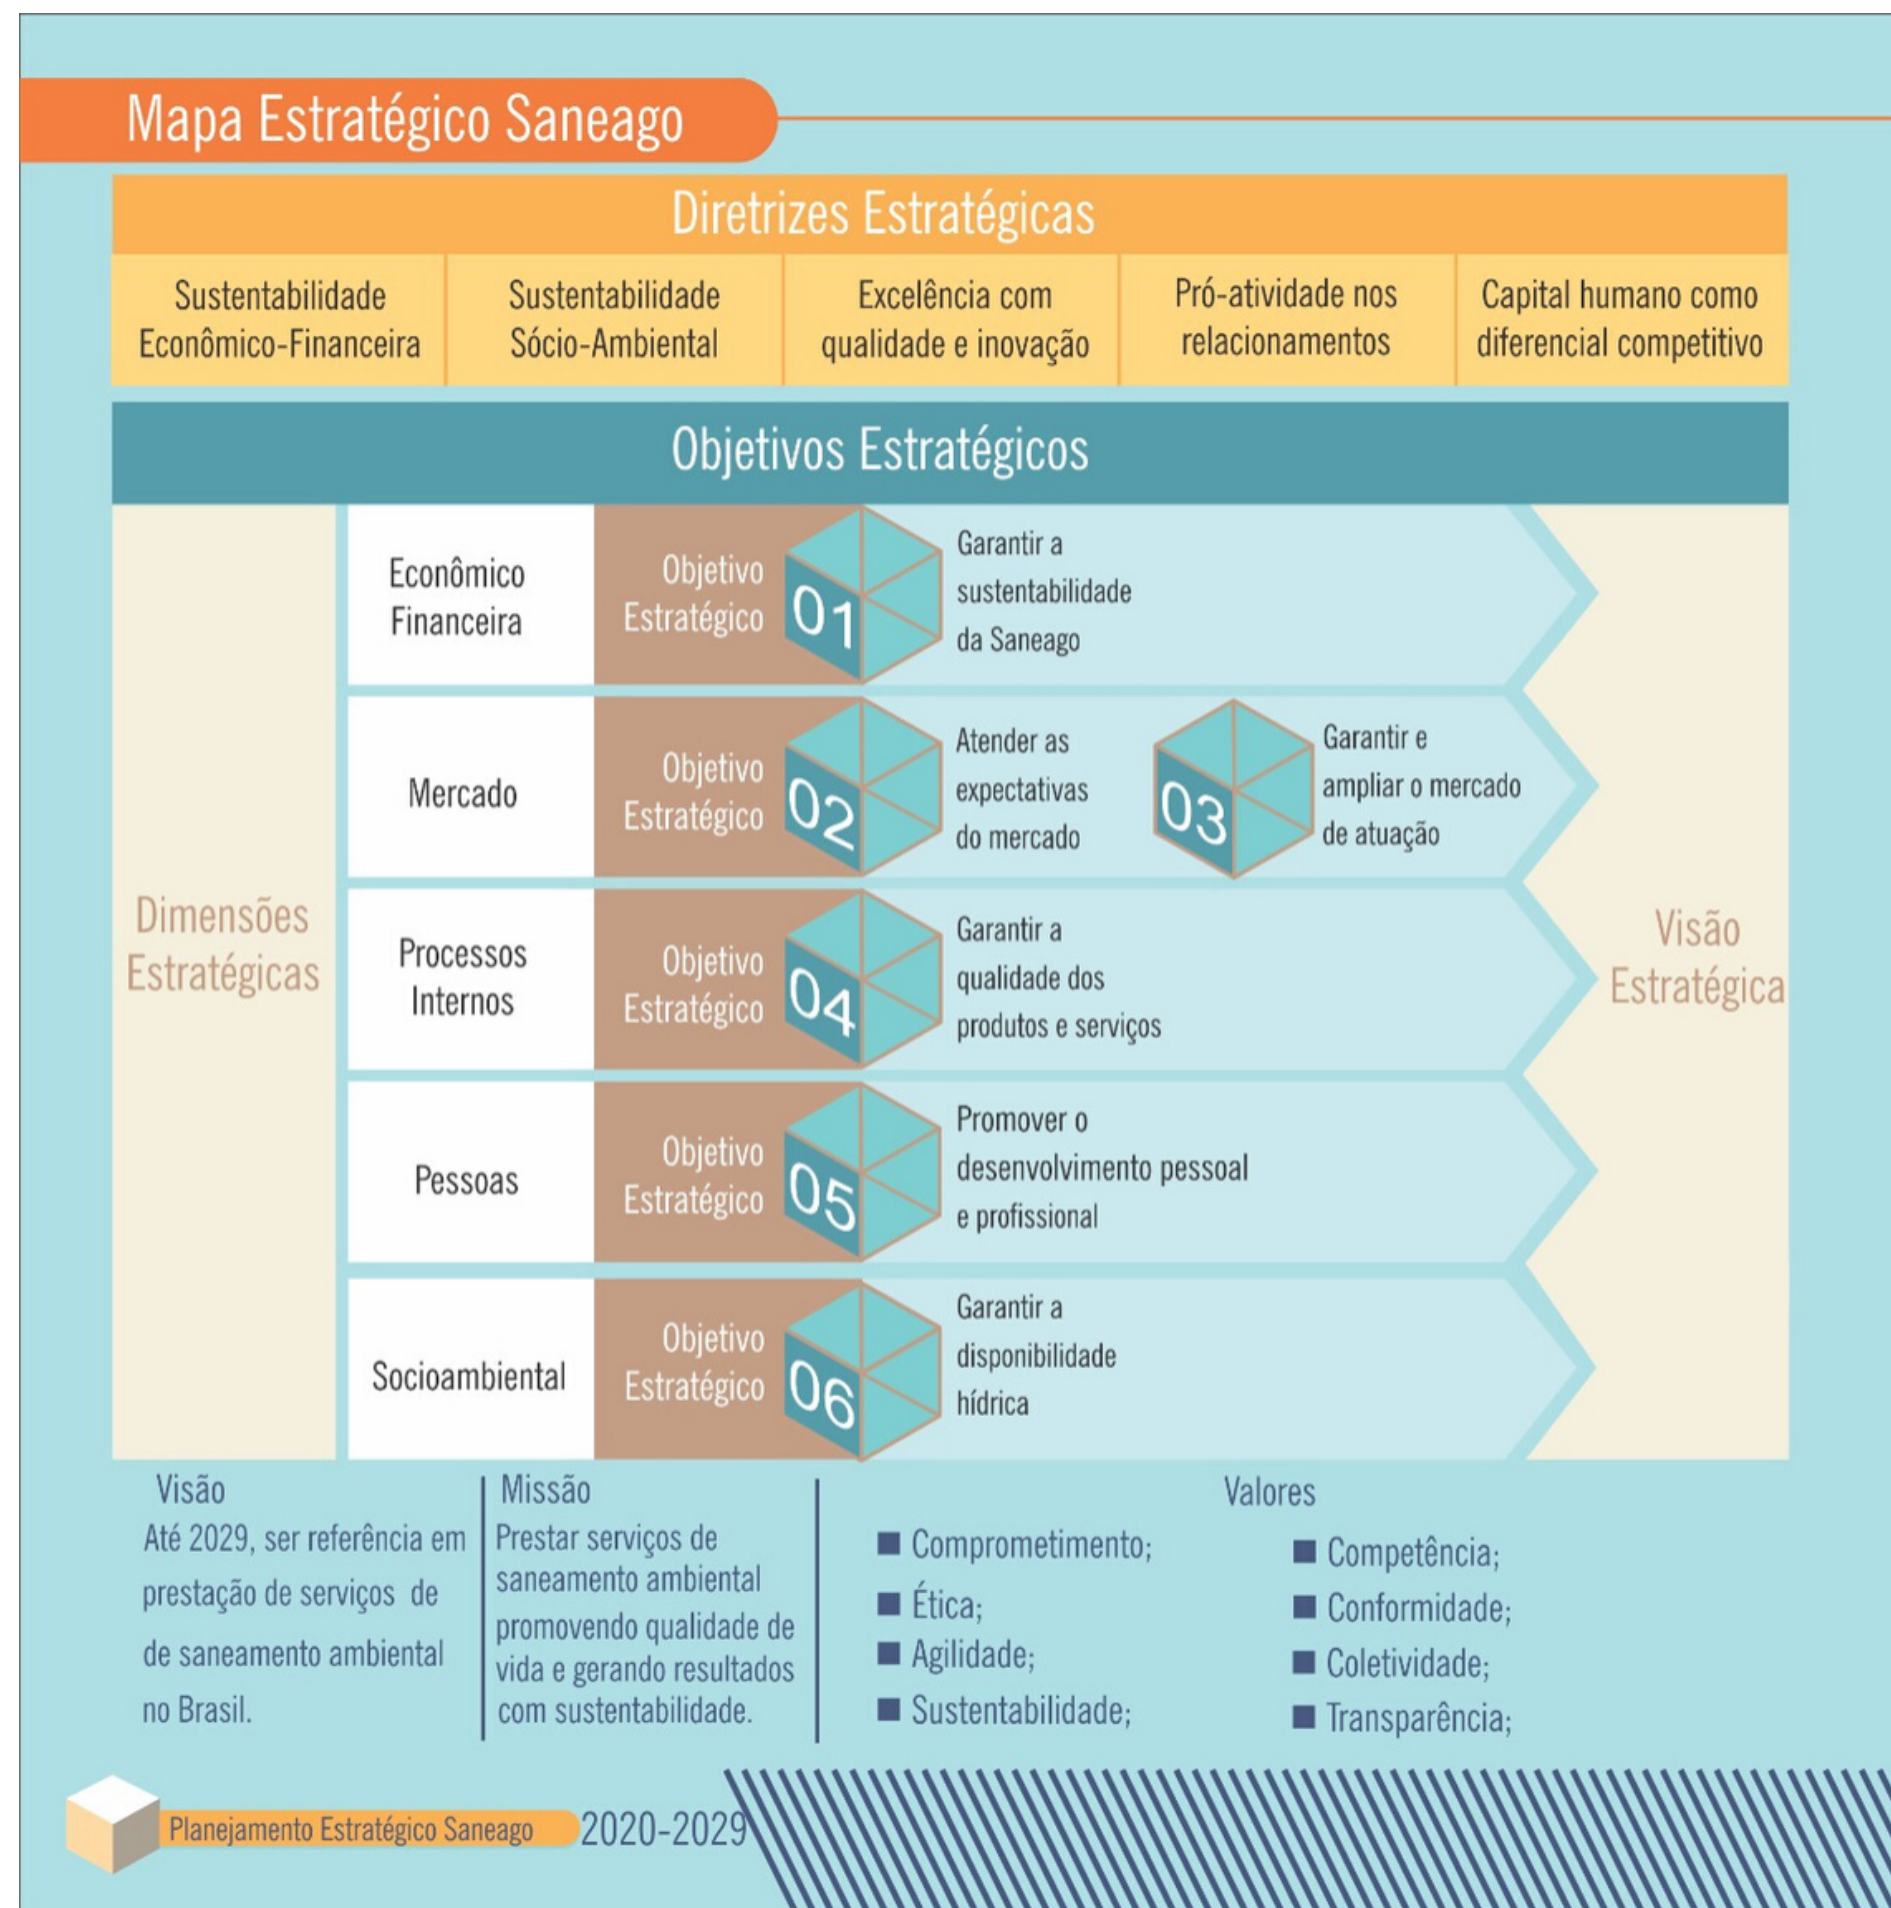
Mapa Estratégico Saneago

Diretrizes Estratégicas

| Sustentabilidade Econômico-Financeira | Sustentabilidade Sócio-Ambiental | Excelência com qualidade e inovação | Pró-atividade nos relacionamentos | Capital humano como diferencial competitivo |
|---|---|---|---|---|

Objetivos Estratégicos

Dimensões Estratégicas

Econômico Financeira — Objetivo Estratégico 01 — Garantir a sustentabilidade da Saneago

Mercado — Objetivo Estratégico 02 — Atender as expectativas do mercado — 03 — Garantir e ampliar o mercado de atuação

Processos Internos — Objetivo Estratégico 04 — Garantir a qualidade dos produtos e serviços

Pessoas — Objetivo Estratégico 05 — Promover o desenvolvimento pessoal e profissional

Socioambiental — Objetivo Estratégico 06 — Garantir a disponibilidade hídrica

Visão Estratégica

Visão
Até 2029, ser referência em prestação de serviços de de saneamento ambiental no Brasil.

Missão
Prestar serviços de saneamento ambiental promovendo qualidade de vida e gerando resultados com sustentabilidade.

Valores
■ Comprometimento;
■ Ética;
■ Agilidade;
■ Sustentabilidade;
■ Competência;
■ Conformidade;
■ Coletividade;
■ Transparência;

Planejamento Estratégico Saneago 2020-2029